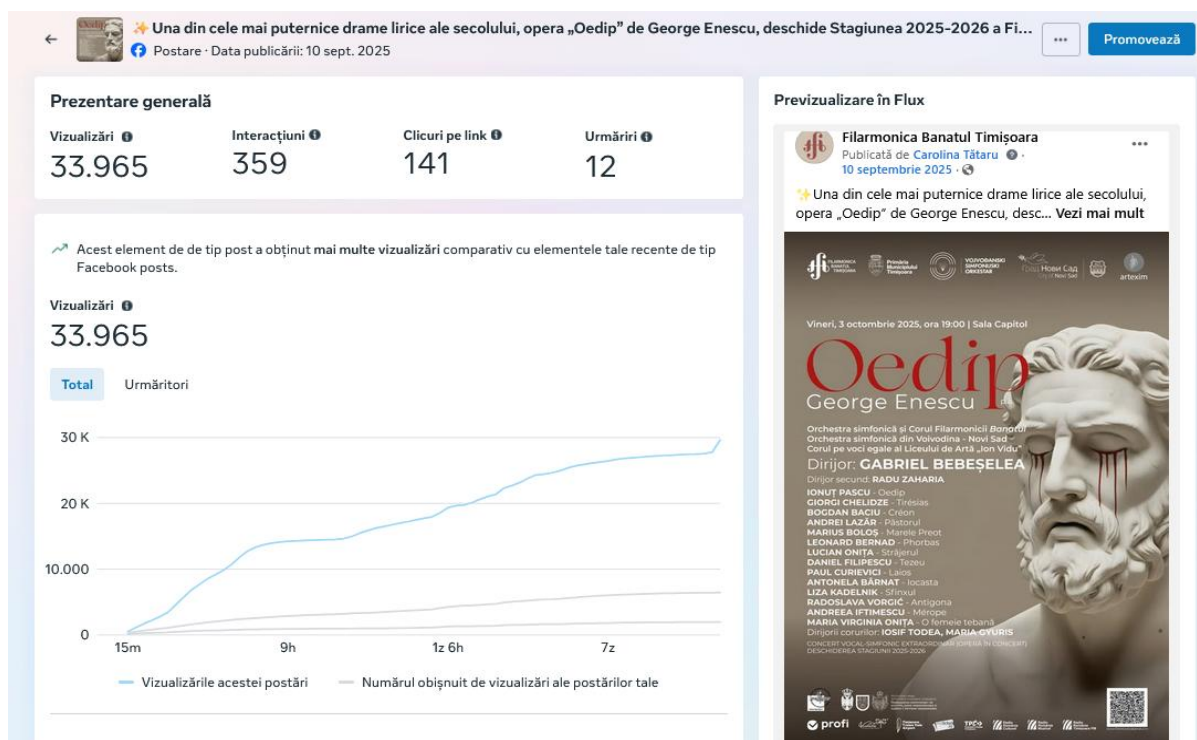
✨Una din cele mai puternice drame lirice ale secolului, opera „Oedip" de George Enescu, deschide Stagiunea 2025-2026 a Fi...
Postare · Data publicării: 10 sept. 2025

...
Promovează

Prezentare generală

Vizualizări
33.965

Interacțiuni
359

Clicuri pe link
141

Urmăriri
12

Acest element de de tip post a obținut **mai multe vizualizări** comparativ cu elementele tale recente de tip Facebook posts.

Vizualizări
33.965

Total
Urmăritori

30 K
20 K
10.000
0
15m
9h
1z 6h
7z

Vizualizările acestei postări
Numărul obișnuit de vizualizări ale postărilor tale

Previzualizare în Flux

Filarmonica Banatul Timișoara
Publicată de Carolina Tătaru ·
10 septembrie 2025 ·

✨Una din cele mai puternice drame lirice ale secolului, opera „Oedip" de George Enescu, desc... **Vezi mai mult**

artexim

Vineri, 3 octombrie 2025, ora 19:00 | Sala Capitol

Oedip
George Enescu

Orchestra simfonică și Corul Filarmonicii Banatul
Orchestra simfonică din Voivodina - Novi Sad
Corul pe voci egale al Liceului de Artă „Ion Vidu"

Dirijor: GABRIEL BEBEȘELEA
Dirijor secund: RADU ZAHARIA

IONUȚ PASCU - Oedip
GIORGI CHELIDZE - Tiresias
BOGDAN BACIU - Créon
ANDREI LAZĂR - Păstorul
MARIUS BOLOȘ - Marele Preot
LEONARD BERNAD - Phorbas
LUCIAN ONIȚA - Străjerul
DANIEL FILIPESCU - Tezeu
PAUL CURIEVICI - Laios
ANTONELA BĂRNAT - Iocasta
LIZA KADELNIK - Sfinxul
RADOSLAVA VORGIĆ - Antigona
ANDREEA IFTIMESCU - Mérope
MARIA VIRGINIA ONIȚA - O femeie tebană
Dirijorii corurilor: IOSIF TODEA, MARIA GYURIS

CONCERT VOCAL-SIMFONIC EXTRAORDINAR (OPERĂ ÎN CONCERT)
DESCHIDEREA STAGIUNII 2025-2026

profi